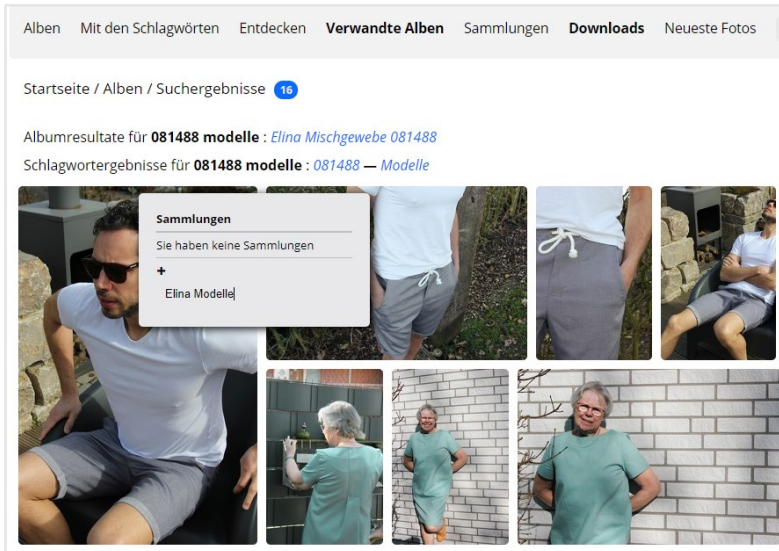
Alben Mit den Schlagwörten Entdecken **Verwandte Alben** Sammlungen **Downloads** Neueste Fotos

Startseite / Alben / Suchergebnisse 16

Albumresultate für **081488 modelle** : Elina Mischgewebe 081488

Schlagwortergebnisse für **081488 modelle** : 081488 — Modelle

Sammlungen

Sie haben keine Sammlungen

+

Elina Modelle